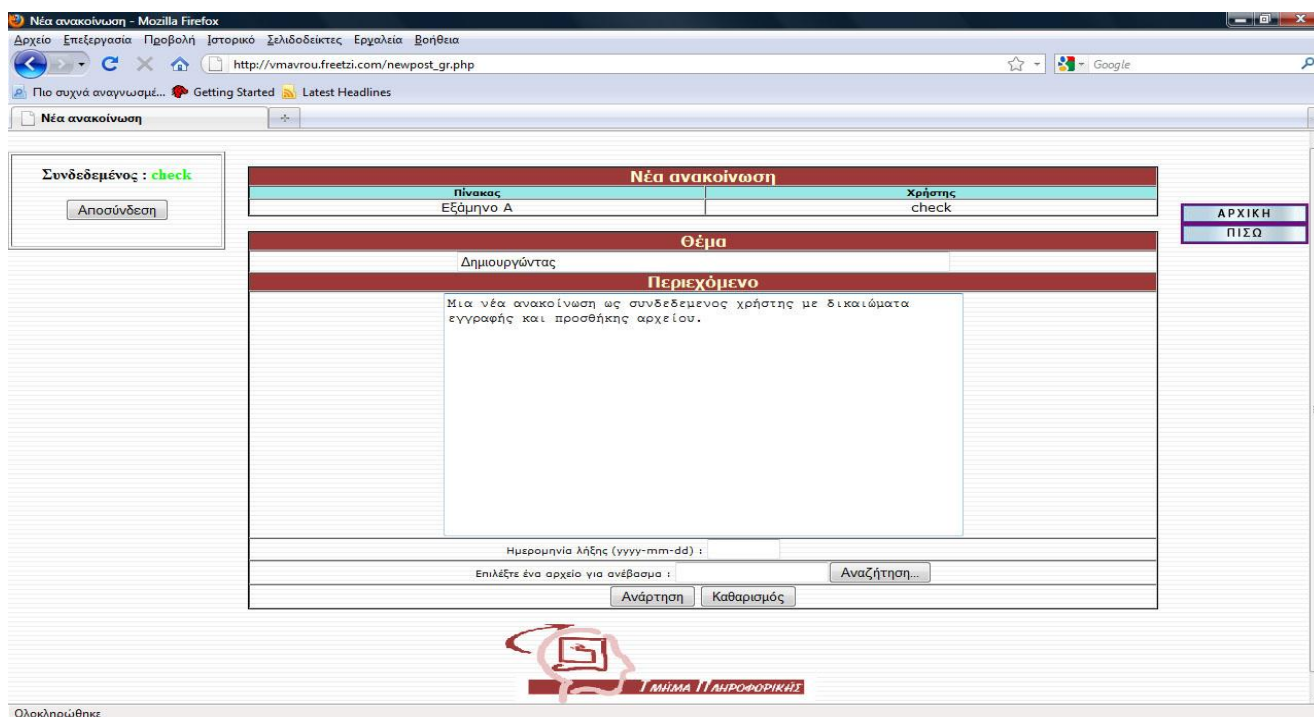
Νέα ανακοίνωση - Mozilla Firefox

Αρχείο Επεξεργασία Προβολή Ιστορικό Σελιδοδείκτες Εργαλεία Βοήθεια

http://vmavrou.freetzi.com/newpost_gr.php

Google

Πιο συχνά αναγνωσμέ... Getting Started Latest Headlines

Νέα ανακοίνωση

Συνδεδεμένος : check

Αποσύνδεση

Νέα ανακοίνωση

| Πίνακας | Χρήστης |
|---|---|
| Εξάμηνο Α | check |

ΑΡΧΙΚΗ

ΠΙΣΩ

Θέμα

Δημιουργώντας

Περιεχόμενο

Μια νέα ανακοίνωση ως συνδεδεμενος χρήστης με δικαιώματα εγγραφής και προσθήκης αρχείου.

Ημερομηνία λήξης (yyyy-mm-dd) :

Επιλέξτε ένα αρχείο για ανέβασμα :

Αναζήτηση...

Ανάρτηση

Καθαρισμός

Τμήμα Πληροφορικής

Ολοκληρώθηκε